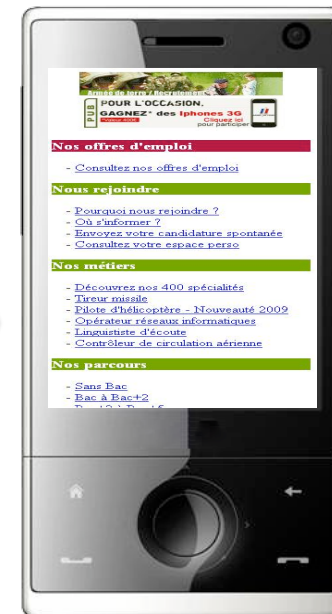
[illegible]

PUB POUR L'OCCASION, GAGNEZ* des Iphones 3G
Cliquez ici pour participer

Nos offres d'emploi

- Consultez nos offres d'emploi

Nous rejoindre

- Pourquoi nous rejoindre ?
- Où s'informer ?
- Envoyez votre candidature spontanée
- Consultez votre espace perso

Nos métiers

- Découvrez nos 400 spécialités
- Tireur missile
- Pilote d'hélicoptère - Nouveauté 2009
- Opérateur réseaux informatiques
- Linguististe d'écoute
- Contrôleur de circulation aérienne

Nos parcours

- Sans Bac
- Bac à Bac+2
- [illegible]